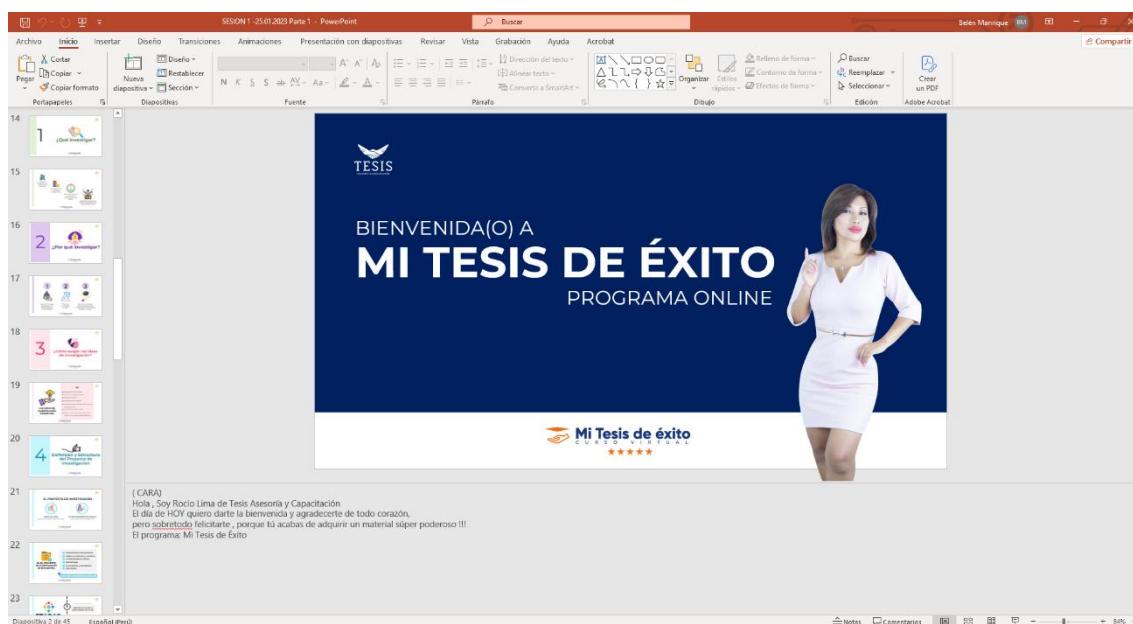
SESION 1 -25.01.2023 Parte 1 - PowerPoint
Buscar
Belén Manrique

Archivo Inicio Insertar Diseño Transiciones Animaciones Presentación con diapositivas Revisar Vista Grabación Ayuda Acrobat
Compartir

Pegar
Cortar
Copiar
Copiar formato
Portapapeles
Nueva diapositiva
Diseño
Restablecer
Sección
Diapositivas
Fuente
Dirección del texto
Alinear texto
Convertir a SmartArt
Párrafo
Organizar
Estilos rápidos
Relleno de forma
Contorno de forma
Efectos de forma
Dibujo
Buscar
Reemplazar
Seleccionar
Edición
Crear un PDF
Adobe Acrobat

14
1
¿Qué investigar?
15
16
2
¿Por qué investigar?
17
18
3
¿Cómo surgen las ideas de investigación?
19
20
4
Definición y estructura del Proyecto de Investigación
21
EL PROYECTO DE INVESTIGACIÓN
22
23

TESIS
BIENVENIDA(O) A
MI TESIS DE ÉXITO
PROGRAMA ONLINE
Mi Tesis de éxito
CURSO VIRTUAL
★★★★★

( CARA)
Hola , Soy Rocio Lima de Tesis Asesoría y Capacitación
El día de HOY quiero darte la bienvenida y agradecerte de todo corazón,
pero sobretodo felicitarte , porque tú acabas de adquirir un material súper poderoso !!!
El programa: Mi Tesis de Éxito

Diapositiva 2 de 45
Español (Perú)
Notas
Comentarios
84%